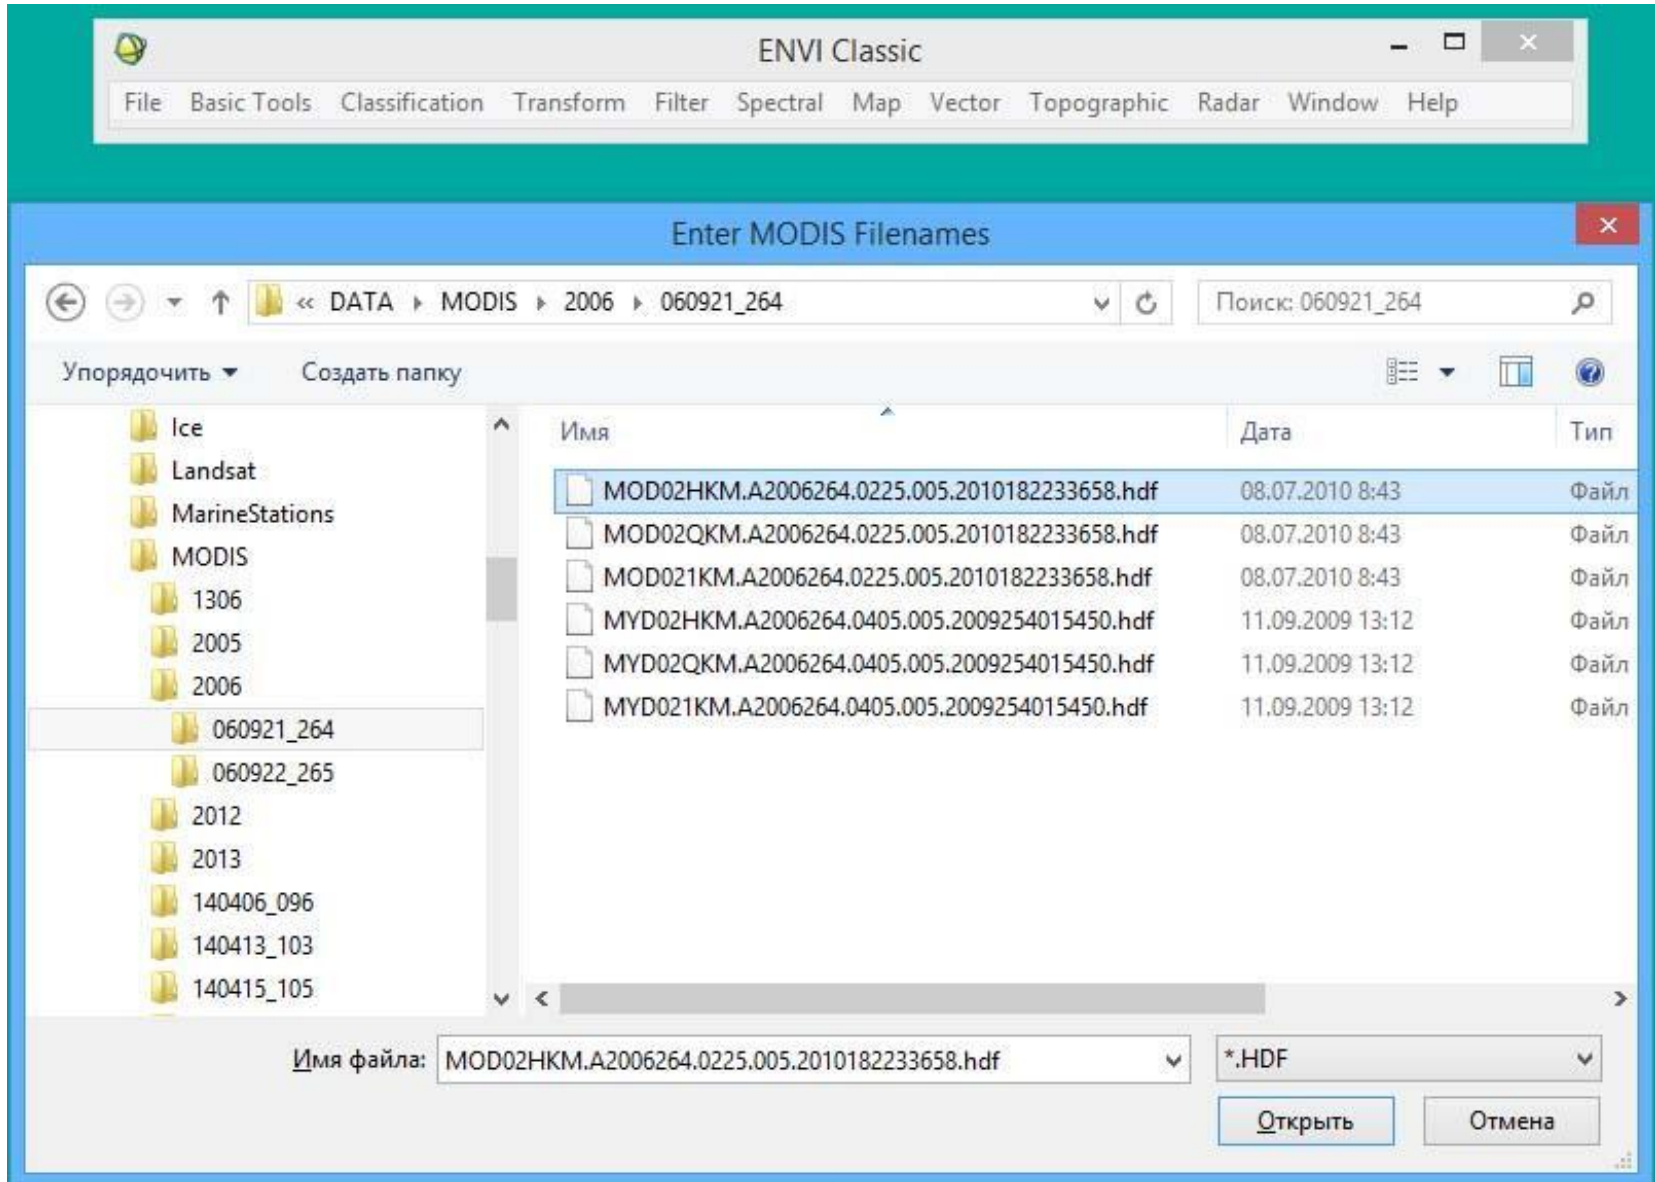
ENVI Classic

File Basic Tools Classification Transform Filter Spectral Map Vector Topographic Radar Window Help

Enter MODIS Filenames

« DATA ▸ MODIS ▸ 2006 ▸ 060921_264

Поиск: 060921_264

Упорядочить ▾ Создать папку

Ice
Landsat
MarineStations
MODIS
1306
2005
2006
060921_264
060922_265
2012
2013
140406_096
140413_103
140415_105

| Имя | Дата | Тип |
|---|---|---|
| MOD02HKM.A2006264.0225.005.2010182233658.hdf | 08.07.2010 8:43 | Файл |
| MOD02QKM.A2006264.0225.005.2010182233658.hdf | 08.07.2010 8:43 | Файл |
| MOD021KM.A2006264.0225.005.2010182233658.hdf | 08.07.2010 8:43 | Файл |
| MYD02HKM.A2006264.0405.005.2009254015450.hdf | 11.09.2009 13:12 | Файл |
| MYD02QKM.A2006264.0405.005.2009254015450.hdf | 11.09.2009 13:12 | Файл |
| MYD021KM.A2006264.0405.005.2009254015450.hdf | 11.09.2009 13:12 | Файл |

Имя файла: MOD02HKM.A2006264.0225.005.2010182233658.hdf

*.HDF

Открыть Отмена